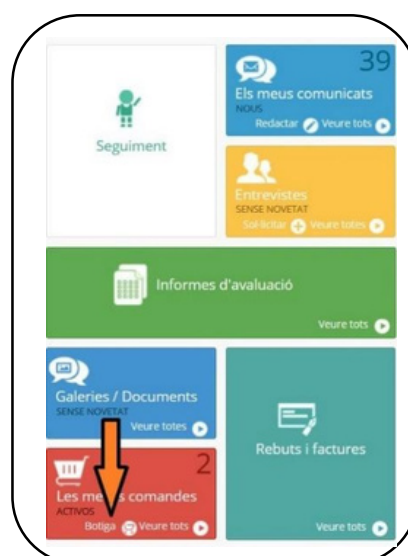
Seguiment

39
Els meus comunicats
NOUS
Redactar Veure tots

Entrevistes
SENSE NOVETAT
Sol·licitar Veure totes

Informes d'avaluació
Veure tots

Galeries / Documents
SENSE NOVETAT
Veure totes

Rebuts i factures
Veure tots

2
Les me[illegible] comandes
ACTIVOS
Botiga Veure tots